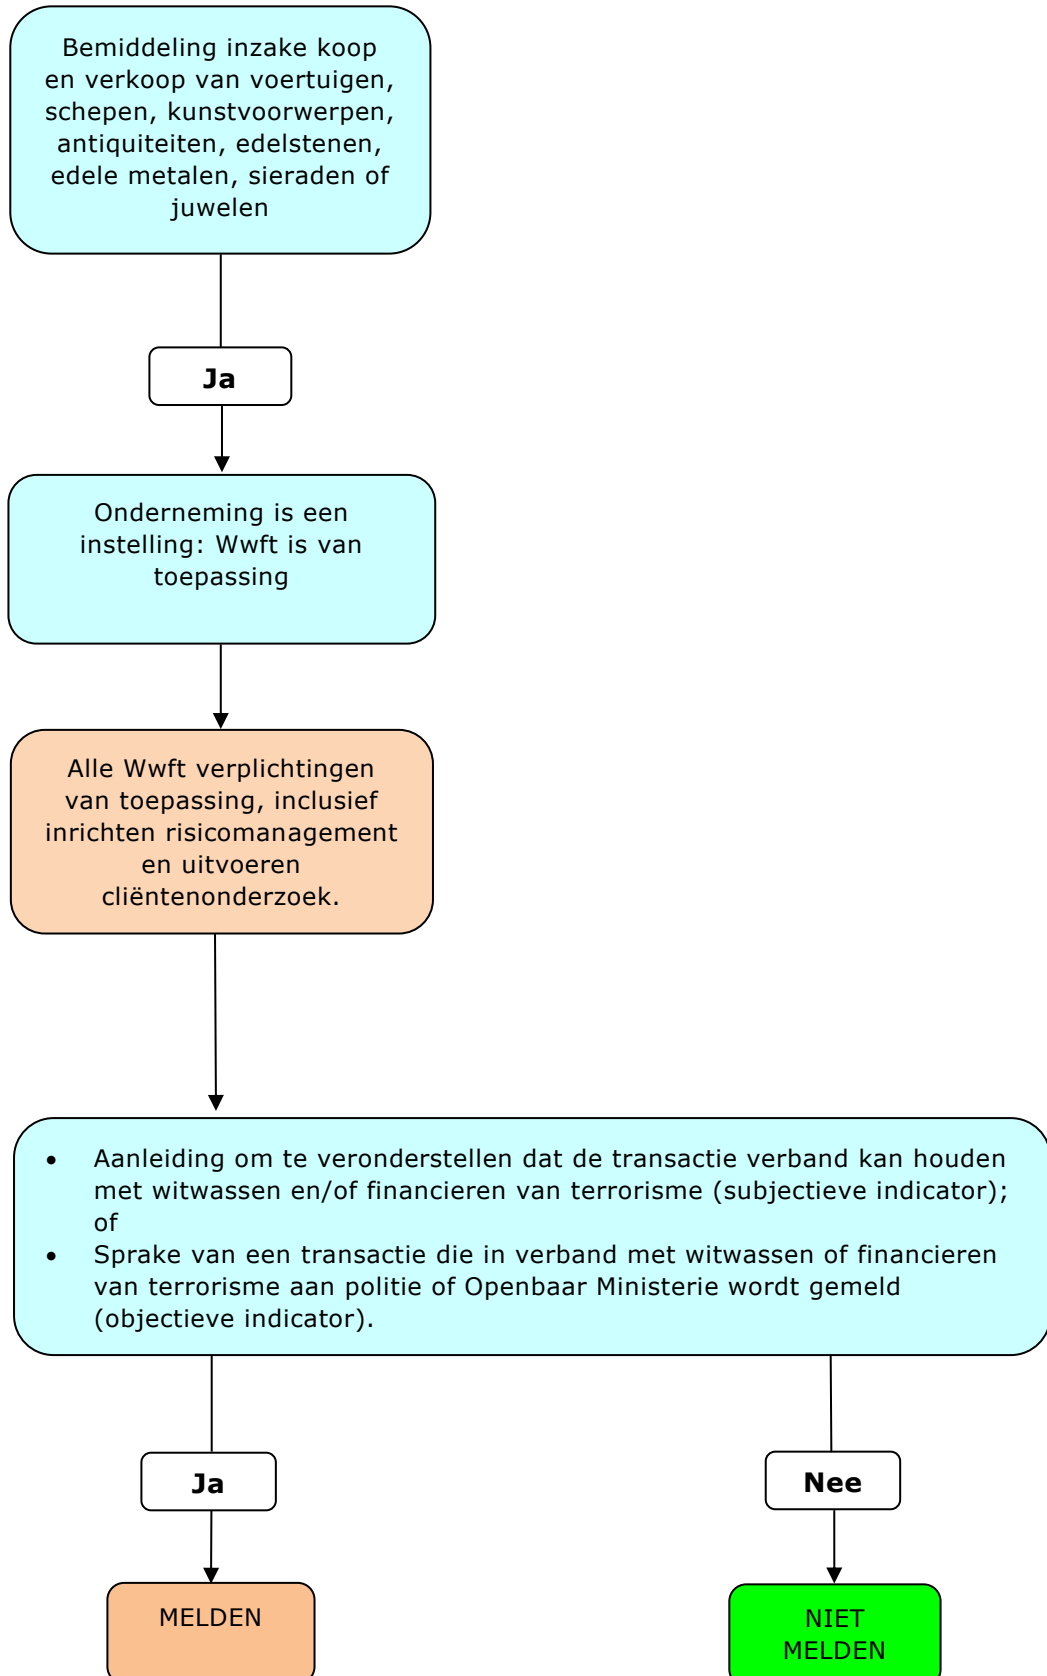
Bemiddeling inzake koop en verkoop van voertuigen, schepen, kunstvoorwerpen, antiquiteiten, edelstenen, edele metalen, sieraden of juwelen

Ja

Onderneming is een instelling: Wwft is van toepassing

Alle Wwft verplichtingen van toepassing, inclusief inrichten risicomanagement en uitvoeren cliëntenonderzoek.

- Aanleiding om te veronderstellen dat de transactie verband kan houden met witwassen en/of financieren van terrorisme (subjectieve indicator); of
- Sprake van een transactie die in verband met witwassen of financieren van terrorisme aan politie of Openbaar Ministerie wordt gemeld (objectieve indicator).

Ja

Nee

MELDEN

NIET MELDEN